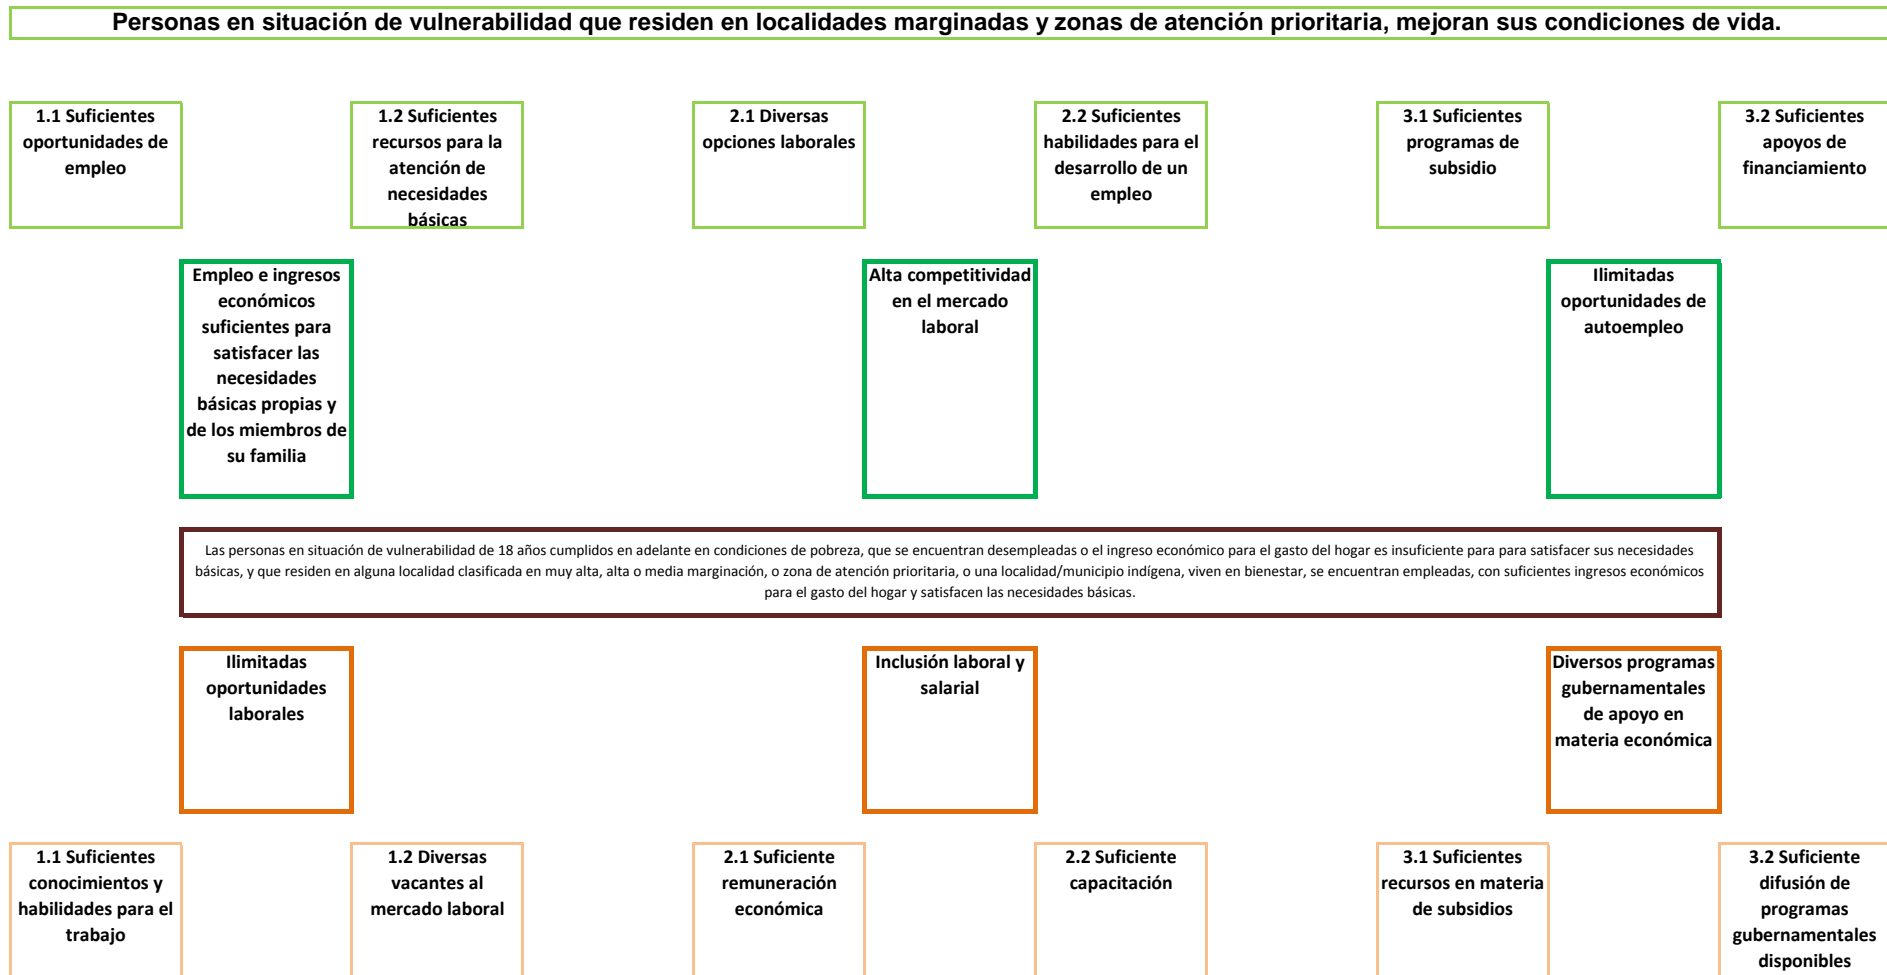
Personas en situación de vulnerabilidad que residen en localidades marginadas y zonas de atención prioritaria, mejoran sus condiciones de vida.

1.1 Suficientes oportunidades de empleo

1.2 Suficientes recursos para la atención de necesidades básicas

2.1 Diversas opciones laborales

2.2 Suficientes habilidades para el desarrollo de un empleo

3.1 Suficientes programas de subsidio

3.2 Suficientes apoyos de financiamiento

Empleo e ingresos económicos suficientes para satisfacer las necesidades básicas propias y de los miembros de su familia

Alta competitividad en el mercado laboral

Ilimitadas oportunidades de autoempleo

Las personas en situación de vulnerabilidad de 18 años cumplidos en adelante en condiciones de pobreza, que se encuentran desempleadas o el ingreso económico para el gasto del hogar es insuficiente para para satisfacer sus necesidades básicas, y que residen en alguna localidad clasificada en muy alta, alta o media marginación, o zona de atención prioritaria, o una localidad/municipio indígena, viven en bienestar, se encuentran empleadas, con suficientes ingresos económicos para el gasto del hogar y satisfacen las necesidades básicas.

Ilimitadas oportunidades laborales

Inclusión laboral y salarial

Diversos programas gubernamentales de apoyo en materia económica

1.1 Suficientes conocimientos y habilidades para el trabajo

1.2 Diversas vacantes al mercado laboral

2.1 Suficiente remuneración económica

2.2 Suficiente capacitación

3.1 Suficientes recursos en materia de subsidios

3.2 Suficiente difusión de programas gubernamentales disponibles